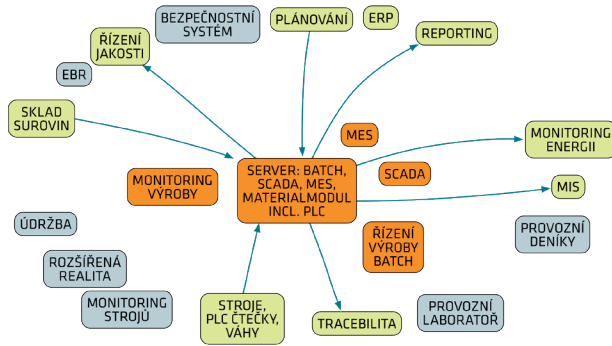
BEZPEČNOSTNÍ SYSTÉM

PLÁNOVÁNÍ

ERP

ŘÍZENÍ JAKOSTI

REPORTING

EBR

SKLAD SUROVIN

MES

MONITORING ENERGIÍ

MONITORING VÝROBY

SERVER: BATCH, SCADA, MES, MATERIALMODUL INCL. PLC

SCADA

MIS

ÚDRŽBA

ŘÍZENÍ VÝROBY BATCH

PROVOZNÍ DENÍKY

ROZŠÍŘENÁ REALITA

MONITORING STROJŮ

STROJE, PLC ČTEČKY, VÁHY

TRACEBILITA

PROVOZNÍ LABORATOŘ